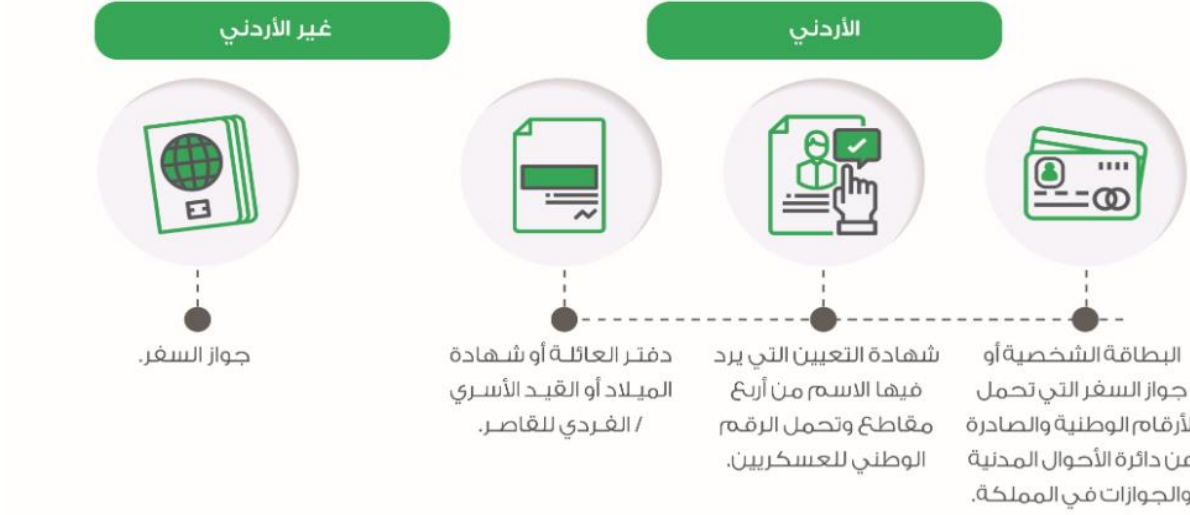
الأردني

غير الأردني

البطاقة الشخصية أو جواز السفر التي تحمل الأرقام الوطنية والصادرة من دائرة الأحوال المدنية والجوازات في المملكة.

شهادة التعيين التي يرد فيها الاسم من أربع مقاطع وتحمل الرقم الوطني للعسكريين.

دفتر العائلة أو شهادة الميلاد أو القيد الأسري / الفردي للقاصر.

جواز السفر.